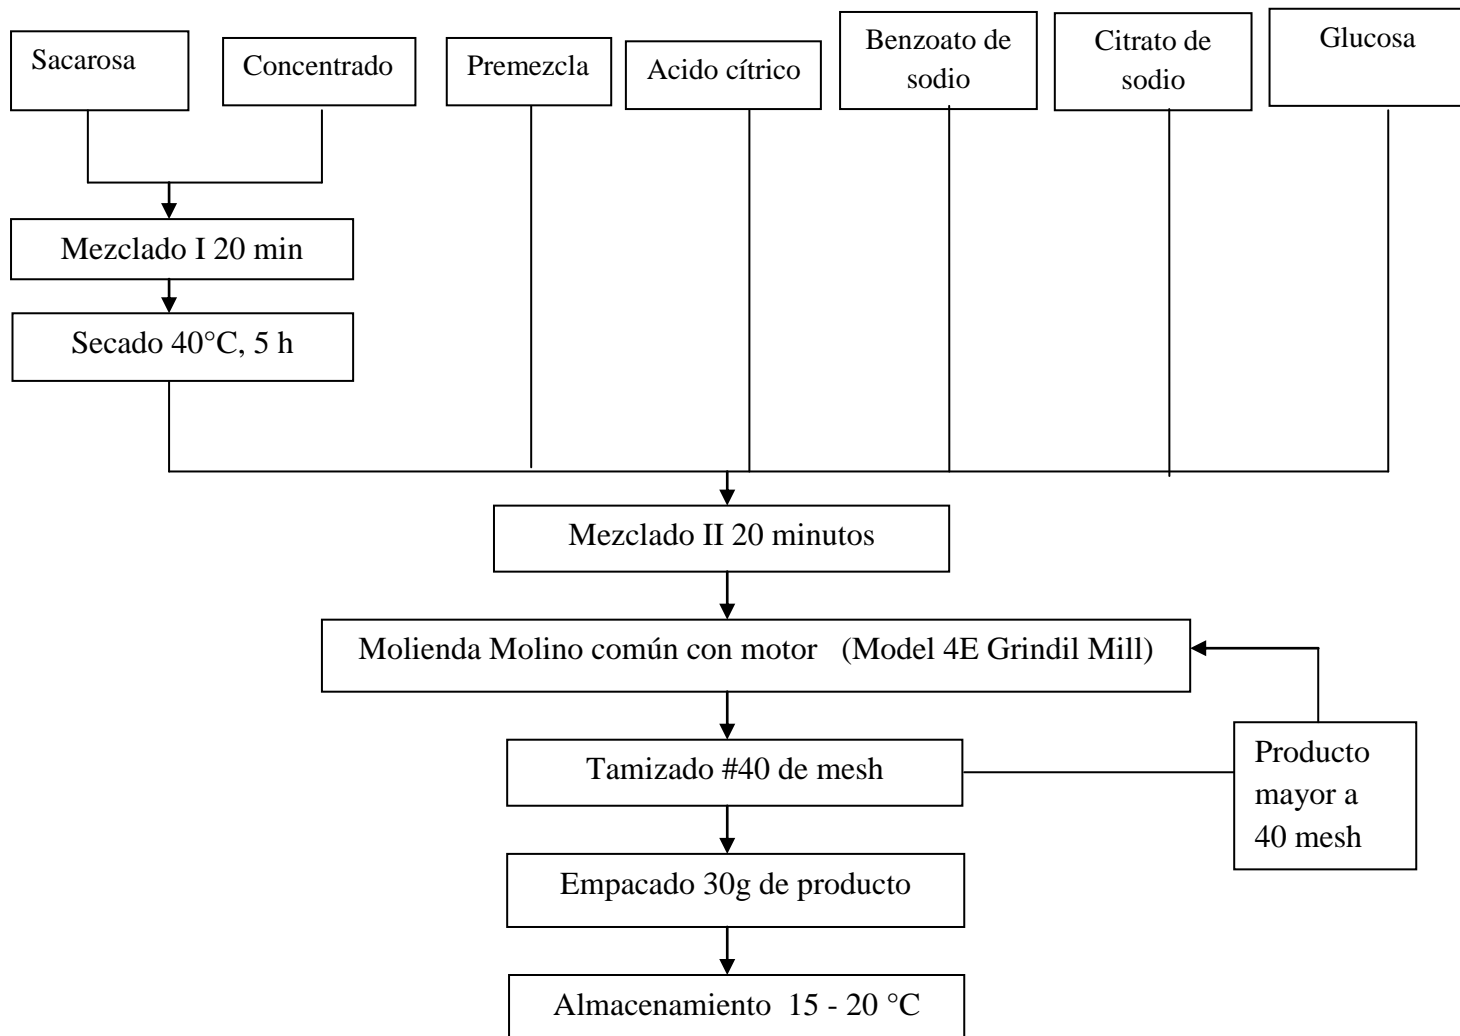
Sacarosa

Concentrado

Premezcla

Acido cítrico

Benzoato de sodio

Citrato de sodio

Glucosa

Mezclado I 20 min

Secado 40°C, 5 h

Mezclado II 20 minutos

Molienda Molino común con motor (Model 4E Grindil Mill)

Tamizado #40 de mesh

Producto mayor a 40 mesh

Empacado 30g de producto

Almacenamiento 15 - 20 °C